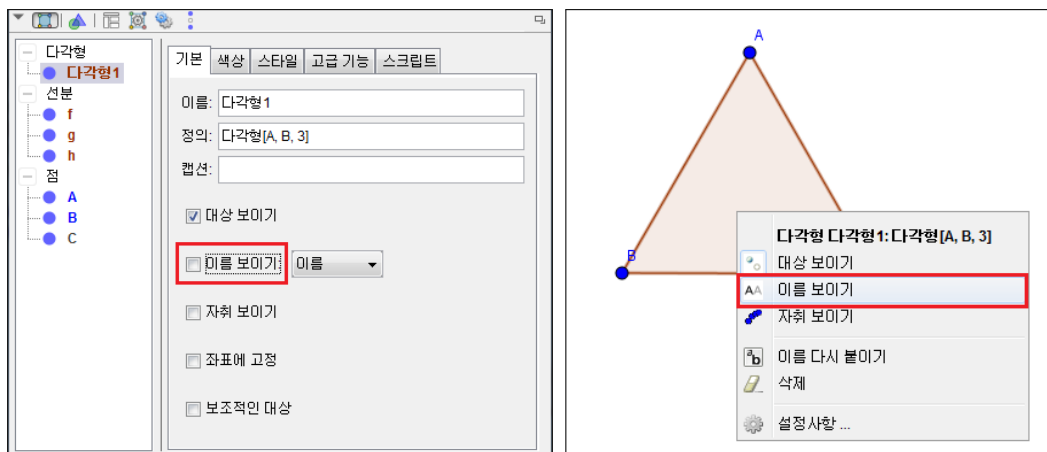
다각형
다각형1
선분
f
g
h
점
A
B
C

기본 | 색상 | 스타일 | 고급 기능 | 스크립트

이름: 다각형1
정의: 다각형[A, B, 3]
캡션:

대상 보이기
이름 보이기: 이름
자취 보이기
좌표에 고정
보조적인 대상

A
B

다각형 다각형1: 다각형[A, B, 3]
대상 보이기
이름 보이기
자취 보이기
이름 다시 붙이기
삭제
설정사항 ...